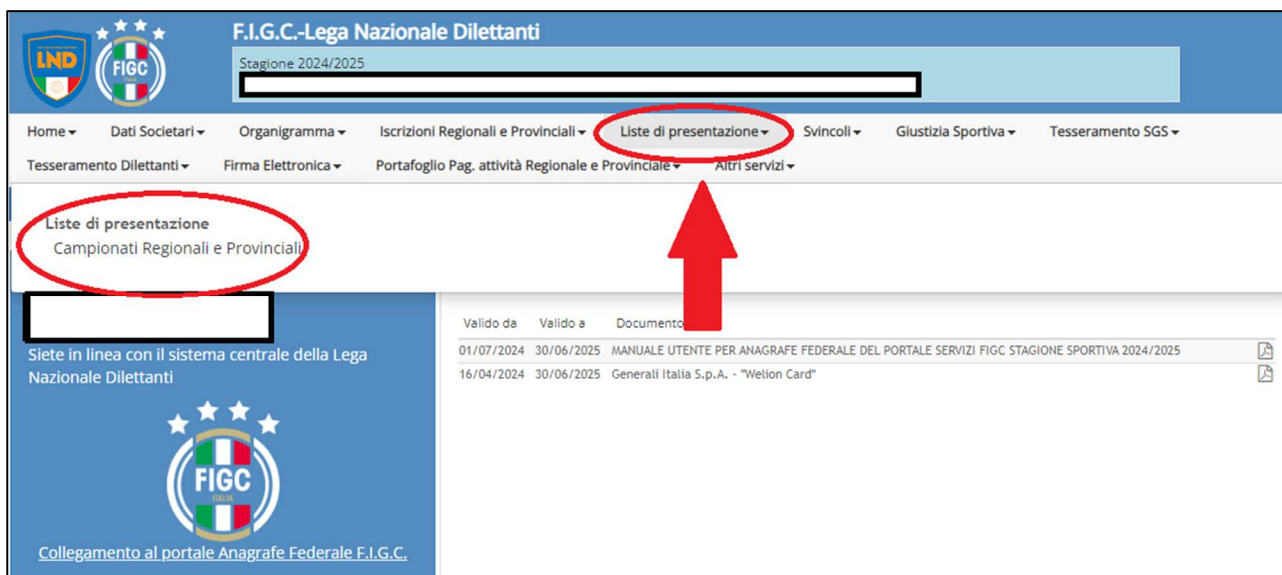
LND

FIGC

F.I.G.C.-Lega Nazionale Dilettanti

Stagione 2024/2025

Home ▾ Dati Societari ▾ Organigramma ▾ Iscrizioni Regionali e Provinciali ▾ Liste di presentazione ▾ Svincoli ▾ Giustizia Sportiva ▾ Tesseramento SGS ▾ Tesseramento Dilettanti ▾ Firma Elettronica ▾ Portafoglio Pag. attività Regionale e Provinciale ▾ Altri servizi ▾

Liste di presentazione
Campionati Regionali e Provinciali

| Valido da | Valido a | Documento |
|---|---|---|
| 01/07/2024 | 30/06/2025 | MANUALE UTENTE PER ANAGRAFE FEDERALE DEL PORTALE SERVIZI FIGC STAGIONE SPORTIVA 2024/2025 |
| 16/04/2024 | 30/06/2025 | Generali Italia S.p.A. - "Welion Card" |

Siete in linea con il sistema centrale della Lega Nazionale Dilettanti

FIGC
ITALIA

Collegamento al portale Anagrafe Federale F.I.G.C.